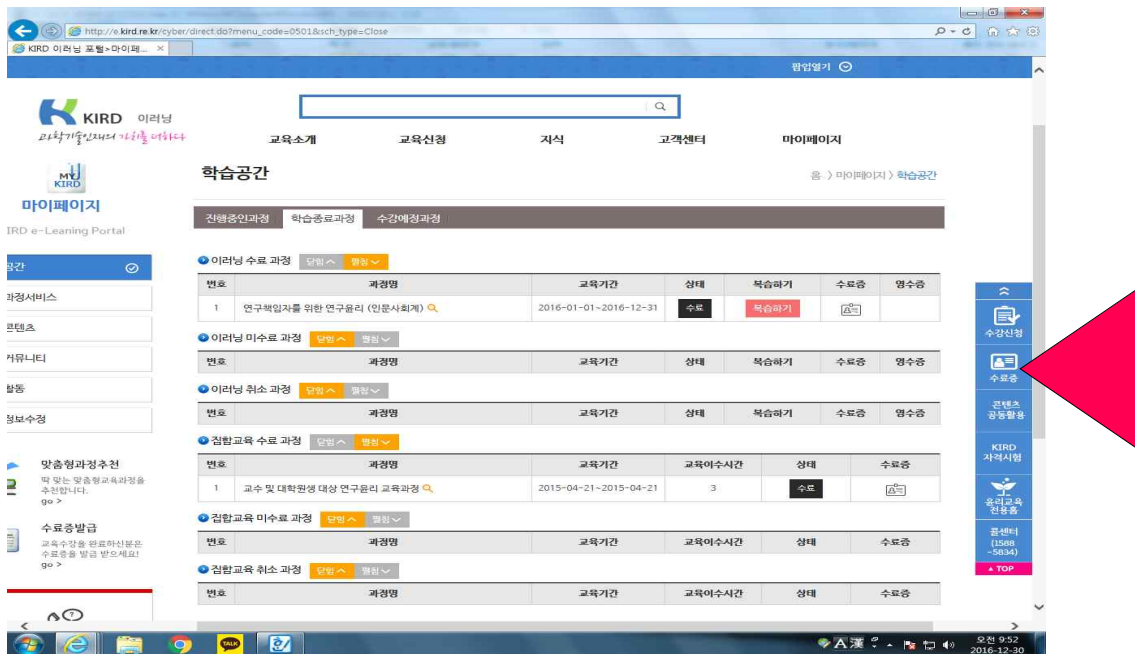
http://e.kird.re.kr/cyber/direct.do?menu_code=0501&sch_type=Close

KIRD 이러닝 포털>마이페... ×

팝업열기

KIRD 이러닝

과학기술인재의 가치를 더하다

교육소개 교육신청 지식 고객센터 마이페이지

MY KIRD

마이페이지

IRD e-Leaning Portal

공간

과정서비스

콘텐츠

커뮤니티

활동

정보수정

맞춤형과정추천

딱 맞는 맞춤형교육과정을 추천합니다.
go >

수료증발급

교육수강을 완료하신분은 수료증을 발급 받으세요!
go >

학습공간

홈 > 마이페이지 > 학습공간

진행중인과정 학습종료과정 수강예정과정

이러닝 수료 과정 닫힘 펼침

| 번호 | 과정명 | 교육기간 | 상태 | 복습하기 | 수료증 | 영수증 |
|---|---|---|---|---|---|---|
| 1 | 연구책임자를 위한 연구윤리 (인문사회계) | 2016-01-01~2016-12-31 | 수료 | 복습하기 | | |

이러닝 미수료 과정 닫힘 펼침

| 번호 | 과정명 | 교육기간 | 상태 | 복습하기 | 수료증 | 영수증 |
|---|---|---|---|---|---|---|

이러닝 취소 과정 닫힘 펼침

| 번호 | 과정명 | 교육기간 | 상태 | 복습하기 | 수료증 | 영수증 |
|---|---|---|---|---|---|---|

집합교육 수료 과정 닫힘 펼침

| 번호 | 과정명 | 교육기간 | 교육이수시간 | 상태 | 수료증 |
|---|---|---|---|---|---|
| 1 | 교수 및 대학원생 대상 연구윤리 교육과정 | 2015-04-21~2015-04-21 | 3 | 수료 | |

집합교육 미수료 과정 닫힘 펼침

| 번호 | 과정명 | 교육기간 | 교육이수시간 | 상태 | 수료증 |
|---|---|---|---|---|---|

집합교육 취소 과정 닫힘 펼침

| 번호 | 과정명 | 교육기간 | 교육이수시간 | 상태 | 수료증 |
|---|---|---|---|---|---|

수강신청

수료증

콘텐츠 공동활용

KIRD 자격시험

윤리교육 전용홈

콜센터 (1588 -5834)

TOP

A 漢

오전 9:52
2016-12-30